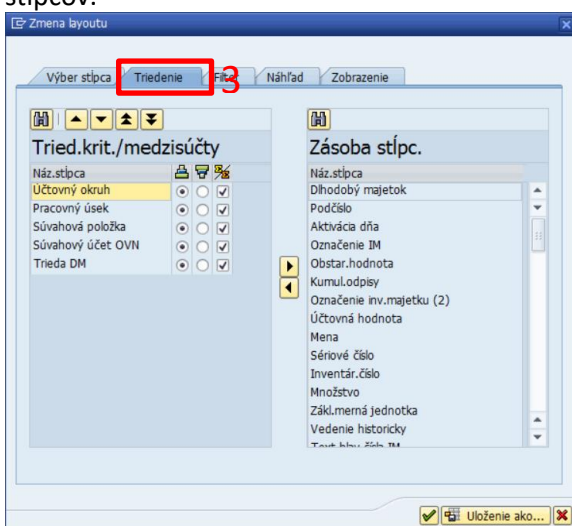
stĺpcov:

Zmena layoutu

Výber stĺpca | Triedenie | Filter | Náhľad | Zobrazenie

3

Tried.krit./medzisúčty

| Náz.stĺpca | | | |
|---|---|---|---|
| Účtovný okruh | ⦿ | ○ | ☑ |
| Pracovný úsek | ⦿ | ○ | ☑ |
| Súvahová položka | ⦿ | ○ | ☑ |
| Súvahový účet OVN | ⦿ | ○ | ☑ |
| Trieda DM | ⦿ | ○ | ☑ |

Zásoba stĺpc.

Náz.stĺpca
Dlhodobý majetok
Podčíslo
Aktivácia dňa
Označenie IM
Obstar.hodnota
Kumul.odpisy
Označenie inv.majetku (2)
Účtovná hodnota
Mena
Sériové číslo
Inventár.číslo
Množstvo
Zákl.merná jednotka
Vedenie historicky
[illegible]

Uloženie ako...